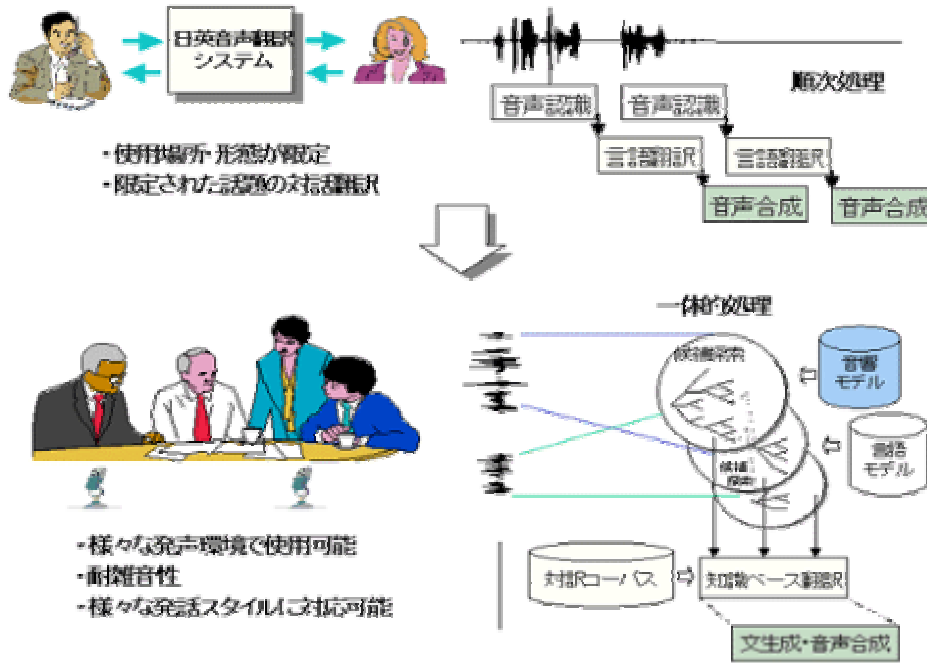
日英音声翻訳
システム

順次処理

音声認識
音声認識
言語翻訳
言語翻訳
音声合成
音声合成

・使用場所・形態が限定
・限定された話題の対話翻訳

一体的処理

候補探索
音響
モデル
候補
探索
言語
モデル

・様々な発声環境で使用可能
・耐雑音性
・様々な発話スタイルに対応可能

対訳コーパス
知識ベース翻訳
文生成・音声合成